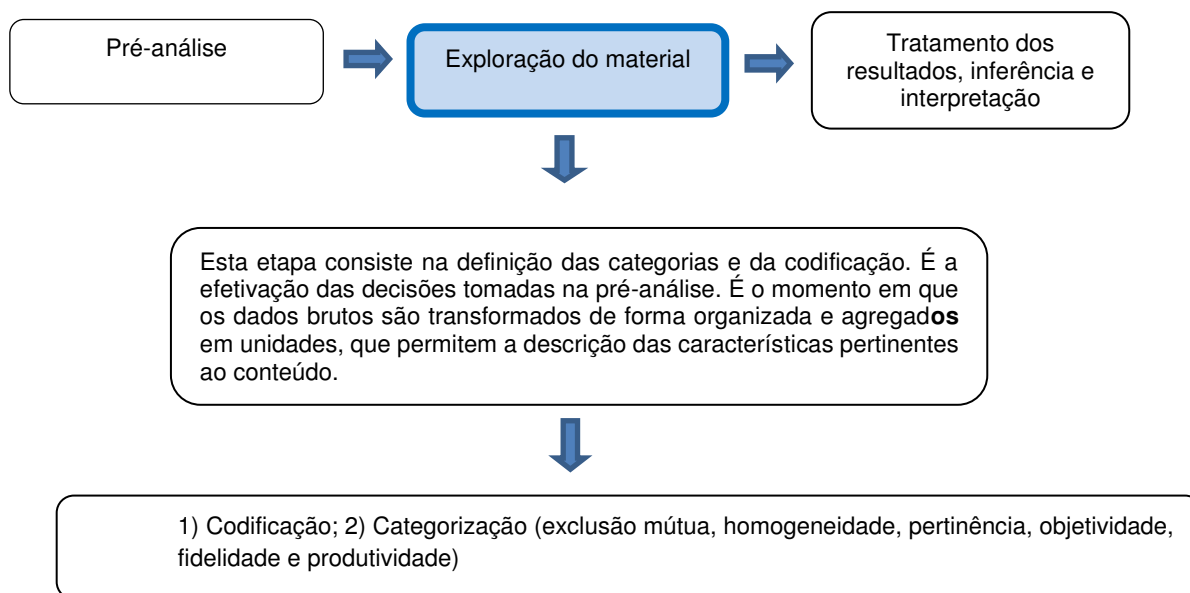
Pré-análise

Exploração do material

Tratamento dos resultados, inferência e interpretação

Esta etapa consiste na definição das categorias e da codificação. É a efetivação das decisões tomadas na pré-análise. É o momento em que os dados brutos são transformados de forma organizada e agregados em unidades, que permitem a descrição das características pertinentes ao conteúdo.

1) Codificação; 2) Categorização (exclusão mútua, homogeneidade, pertinência, objetividade, fidelidade e produtividade)